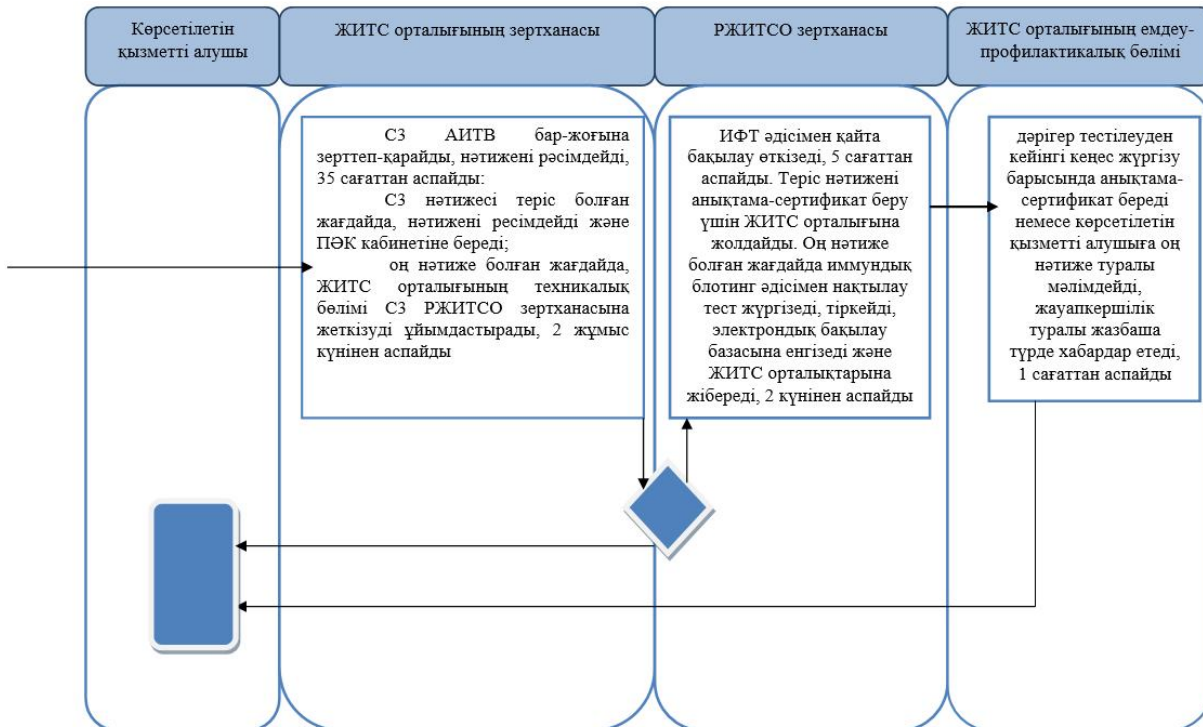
Көрсетілетін қызметті алушы

ЖИТС орталығының зертханасы

РЖИТСО зертханасы

ЖИТС орталығының емдеу-профилактикалық бөлімі

СЗ АИТВ бар-жоғына зерттеп-қарайды, нәтижені рәсімдейді, 35 сағаттан аспайды:

СЗ нәтижесі теріс болған жағдайда, нәтижені ресімдейді және ПӘК кабинетіне береді;

оң нәтиже болған жағдайда, ЖИТС орталығының техникалық бөлімі СЗ РЖИТСО зертханасына жеткізуді ұйымдастырады, 2 жұмыс күнінен аспайды

ИФТ әдісімен қайта бақылау өткізеді, 5 сағаттан аспайды. Теріс нәтижені анықтама-сертификат беру үшін ЖИТС орталығына жолдайды. Оң нәтиже болған жағдайда иммундық блотинг әдісімен нақтылау тест жүргізеді, тіркейді, электрондық бақылау базасына енгізеді және ЖИТС орталықтарына жібереді, 2 күнінен аспайды

дәрігер тестілеуден кейінгі кеңес жүргізу барысында анықтама-сертификат береді немесе көрсетілетін қызметті алушыға оң нәтиже туралы мәлімдейді, жауапкершілік туралы жазбаша түрде хабардар етеді, 1 сағаттан аспайды